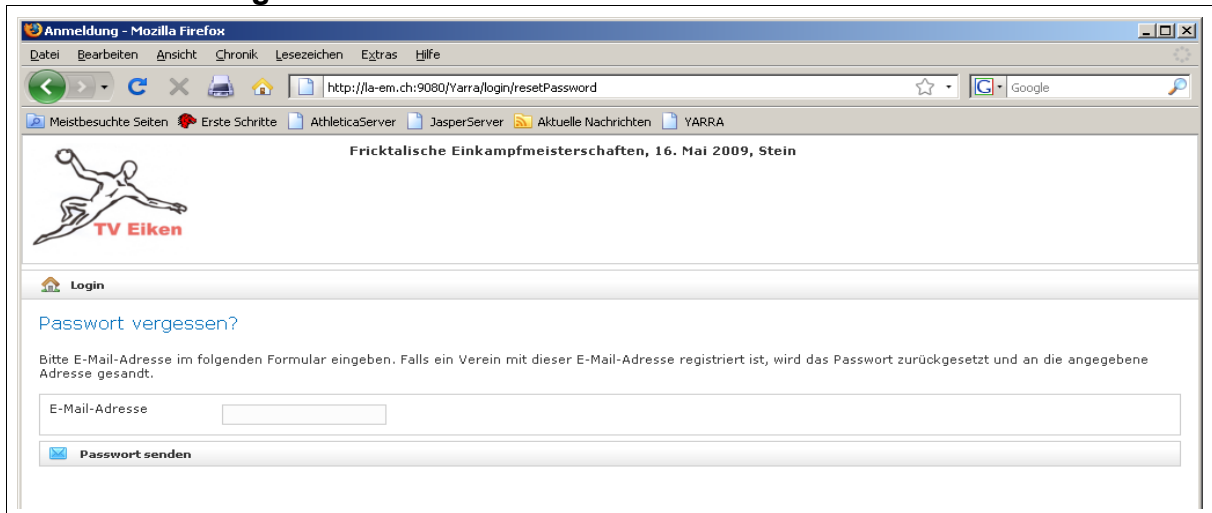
Anmeldung - Mozilla Firefox

Datei Bearbeiten Ansicht Chronik Lesezeichen Extras Hilfe

http://la-em.ch:9080/Yarra/login/resetPassword

Google

Meistbesuchte Seiten Erste Schritte AthleticaServer JasperServer Aktuelle Nachrichten YARRA

TV Eiken

Fricktalische Einkampfmeisterschaften, 16. Mai 2009, Stein

Login

Passwort vergessen?

Bitte E-Mail-Adresse im folgenden Formular eingeben. Falls ein Verein mit dieser E-Mail-Adresse registriert ist, wird das Passwort zurückgesetzt und an die angegebene Adresse gesandt.

E-Mail-Adresse

Passwort senden